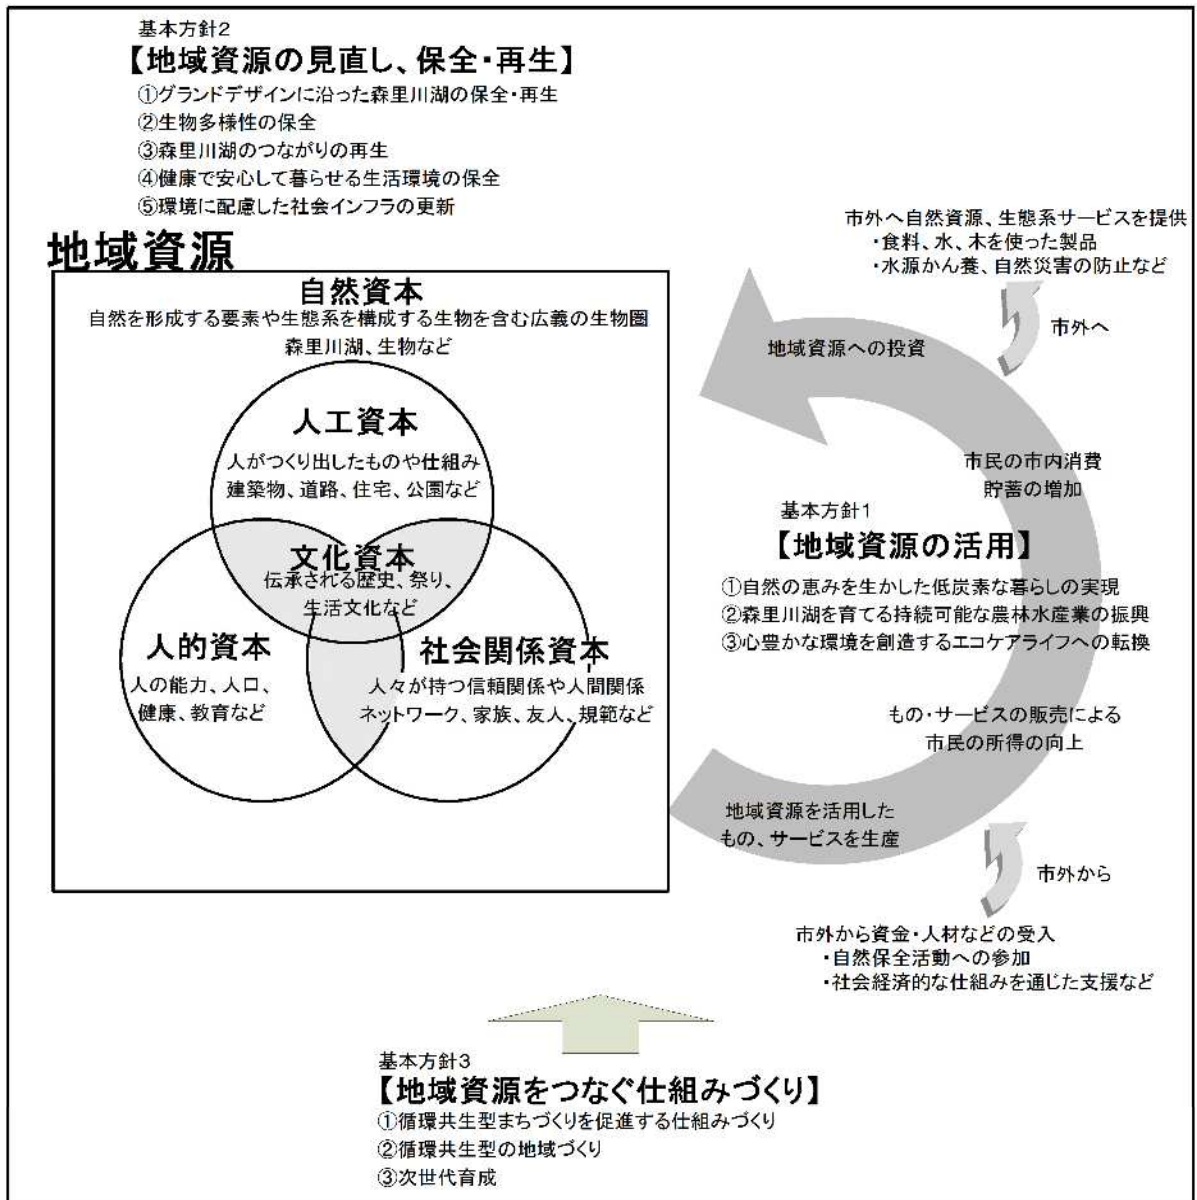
基本方針2
【地域資源の見直し、保全・再生】
①グランドデザインに沿った森里川湖の保全・再生
②生物多様性の保全
③森里川湖のつながりの再生
④健康で安心して暮らせる生活環境の保全
⑤環境に配慮した社会インフラの更新

市外へ自然資源、生態系サービスを提供
・食料、水、木を使った製品
・水源かん養、自然災害の防止など

市外へ

地域資源

自然資本
自然を形成する要素や生態系を構成する生物を含む広義の生物圏
森里川湖、生物など

人工資本
人がつくり出したものや仕組み
建築物、道路、住宅、公園など

文化資本
伝承される歴史、祭り、生活文化など

人的資本
人の能力、人口、健康、教育など

社会関係資本
人々が持つ信頼関係や人間関係
ネットワーク、家族、友人、規範など

地域資源への投資

市民の市内消費
貯蓄の増加

基本方針1
【地域資源の活用】
①自然の恵みを生かした低炭素な暮らしの実現
②森里川湖を育てる持続可能な農林水産業の振興
③心豊かな環境を創造するエコケアライフへの転換

もの・サービスの販売による
市民の所得の向上

地域資源を活用した
もの、サービスを生産

市外から

市外から資金・人材などの受入
・自然保全活動への参加
・社会経済的な仕組みを通じた支援など

基本方針3
【地域資源をつなぐ仕組みづくり】
①循環共生型まちづくりを促進する仕組みづくり
②循環共生型の地域づくり
③次世代育成